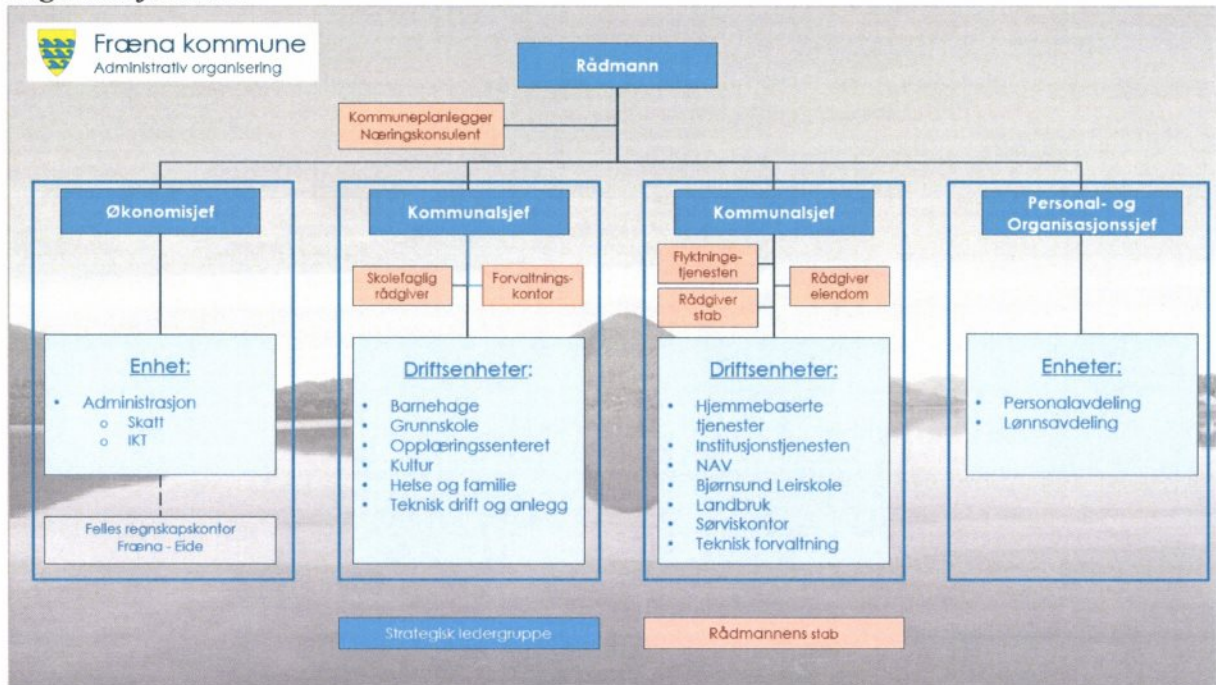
Fræna kommune
Administrativ organisering

Rådmann

Kommuneplanlegger
Næringskonsulent

Økonomisjef

Enhet:
- Administrasjon
  - Skatt
  - IKT

Felles regnskapskontor
Fræna - Eide

Kommunalsjef

Skolefaglig rådgiver

Forvaltningskontor

Driftsenheter:
- Barnehage
- Grunnskole
- Opplæringssenteret
- Kultur
- Helse og familie
- Teknisk drift og anlegg

Kommunalsjef

Flyktningetjenesten

Rådgiver stab

Rådgiver eiendom

Driftsenheter:
- Hjemmebaserte tjenester
- Institusjonstjenesten
- NAV
- Bjørnsund Leirskole
- Landbruk
- Sørviskontor
- Teknisk forvaltning

Personal- og Organisasjonssjef

Enheter:
- Personalavdeling
- Lønnsavdeling

Strategisk ledergruppe

Rådmannens stab